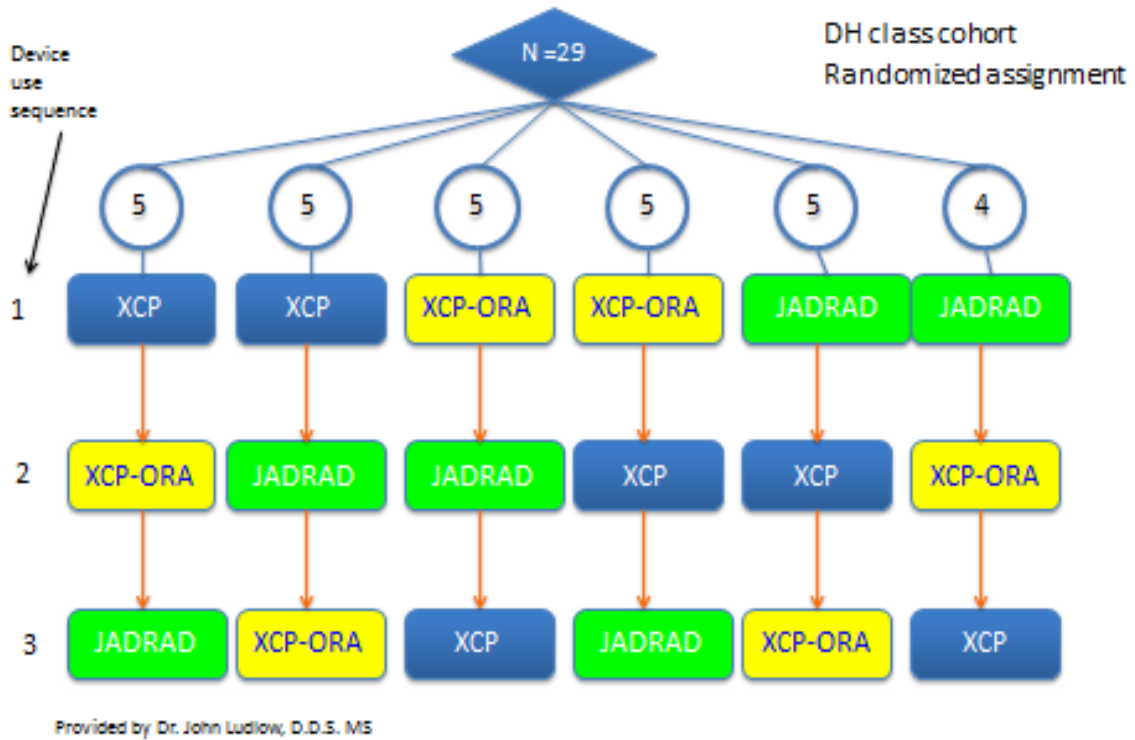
Device use sequence

N =29

DH class cohort
Randomized assignment

| | 5 | 5 | 5 | 5 | 5 | 4 |
|---|---|---|---|---|---|---|
| 1 | XCP | XCP | XCP-ORA | XCP-ORA | JADRAD | JADRAD |
| 2 | XCP-ORA | JADRAD | JADRAD | XCP | XCP | XCP-ORA |
| 3 | JADRAD | XCP-ORA | XCP | JADRAD | XCP-ORA | XCP |

Provided by Dr. John Ludlow, D.D.S. MS